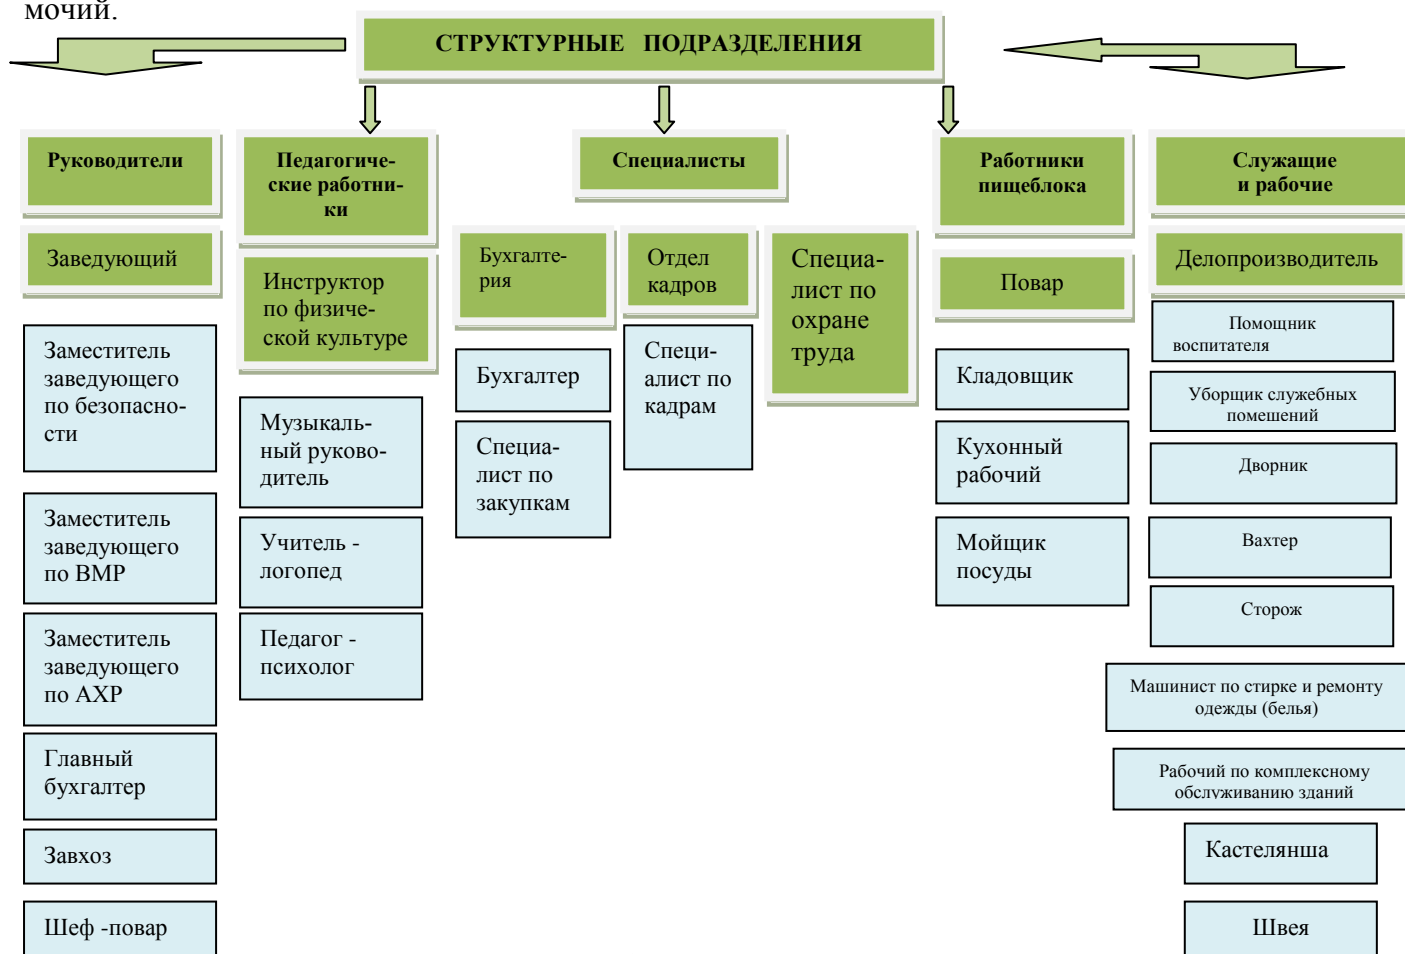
мочий.

СТРУКТУРНЫЕ ПОДРАЗДЕЛЕНИЯ

Руководители

Заведующий

Заместитель заведующего по безопасности

Заместитель заведующего по ВМР

Заместитель заведующего по АХР

Главный бухгалтер

Завхоз

Шеф -повар

Педагогические работники

Инструктор по физической культуре

Музыкальный руководитель

Учитель - логопед

Педагог - психолог

Специалисты

Бухгалтерия

Бухгалтер

Специалист по закупкам

Отдел кадров

Специалист по кадрам

Специалист по охране труда

Работники пищеблока

Повар

Кладовщик

Кухонный рабочий

Мойщик посуды

Служащие и рабочие

Делопроизводитель

Помощник воспитателя

Уборщик служебных помещений

Дворник

Вахтер

Сторож

Машинист по стирке и ремонту одежды (белья)

Рабочий по комплексному обслуживанию зданий

Кастелянша

Швея